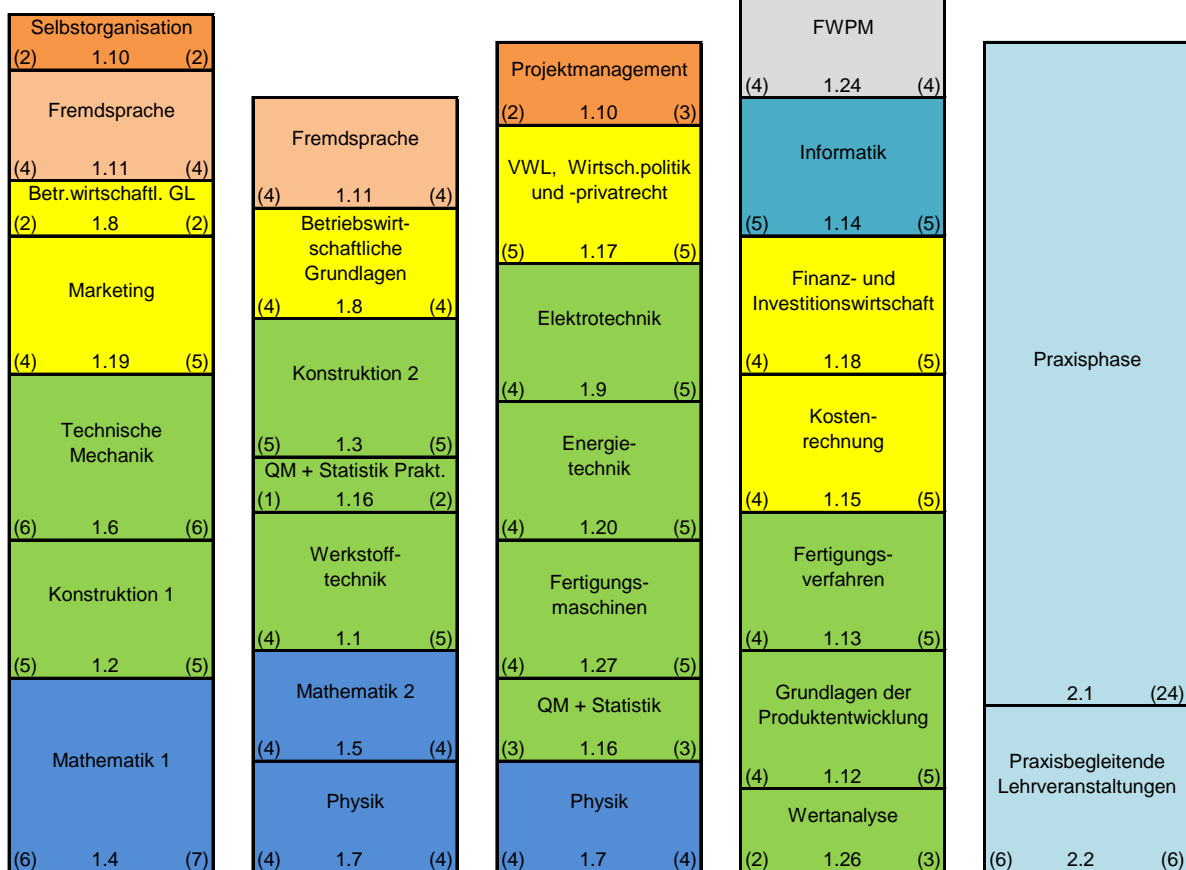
Selbstorganisation
(2) 1.10 (2)

Fremdsprache
(4) 1.11 (4)

Betr.wirtschaftl. GL
(2) 1.8 (2)

Marketing
(4) 1.19 (5)

Technische Mechanik
(6) 1.6 (6)

Konstruktion 1
(5) 1.2 (5)

Mathematik 1
(6) 1.4 (7)

Fremdsprache
(4) 1.11 (4)

Betriebswirtschaftliche Grundlagen
(4) 1.8 (4)

Konstruktion 2
(5) 1.3 (5)

QM + Statistik Prakt.
(1) 1.16 (2)

Werkstofftechnik
(4) 1.1 (5)

Mathematik 2
(4) 1.5 (4)

Physik
(4) 1.7 (4)

Projektmanagement
(2) 1.10 (3)

VWL, Wirtsch.politik und -privatrecht
(5) 1.17 (5)

Elektrotechnik
(4) 1.9 (5)

Energietechnik
(4) 1.20 (5)

Fertigungsmaschinen
(4) 1.27 (5)

QM + Statistik
(3) 1.16 (3)

Physik
(4) 1.7 (4)

FWPM
(4) 1.24 (4)

Informatik
(5) 1.14 (5)

Finanz- und Investitionswirtschaft
(4) 1.18 (5)

Kostenrechnung
(4) 1.15 (5)

Fertigungsverfahren
(4) 1.13 (5)

Grundlagen der Produktentwicklung
(4) 1.12 (5)

Wertanalyse
(2) 1.26 (3)

Praxisphase
2.1 (24)

Praxisbegleitende Lehrveranstaltungen
(6) 2.2 (6)